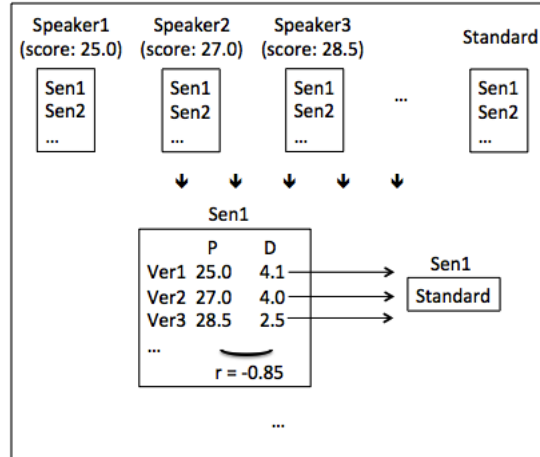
Speaker1 (score: 25.0)

Sen1
Sen2
...

Speaker2 (score: 27.0)

Sen1
Sen2
...

Speaker3 (score: 28.5)

Sen1
Sen2
...

...

Standard

Sen1
Sen2
...

Sen1

| | P | D |
|---|---|---|
| Ver1 | 25.0 | 4.1 |
| Ver2 | 27.0 | 4.0 |
| Ver3 | 28.5 | 2.5 |
| ... | | |

r = -0.85

Sen1
Standard

...